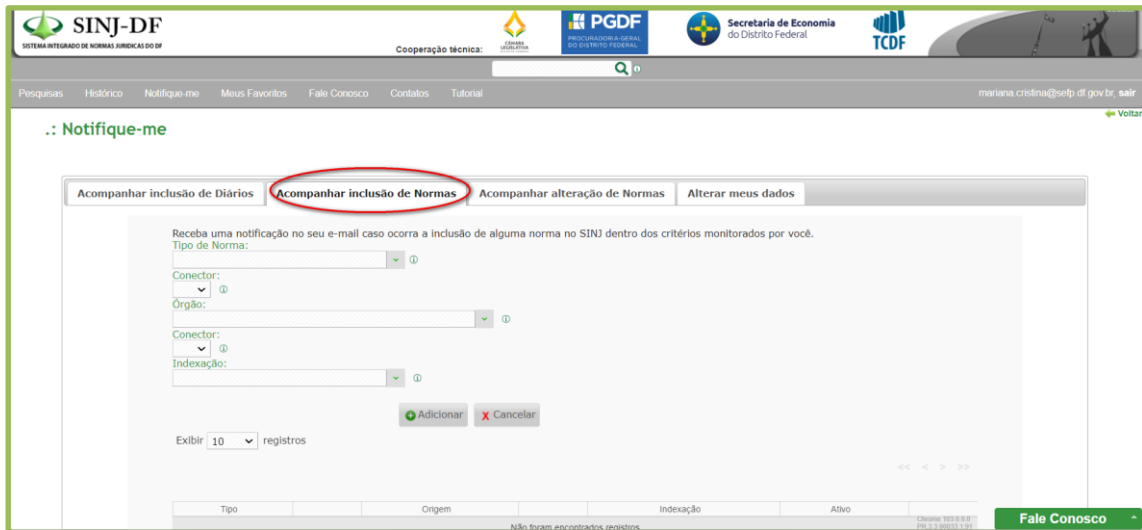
SINJ-DF
SISTEMA INTEGRADO DE NORMAS JURÍDICAS DO DF

Cooperação técnica:
CÂMARA LEGISLATIVA
PGDF
PROCURADORIA-GERAL DO DISTRITO FEDERAL
Secretaria de Economia do Distrito Federal
TCDF

Pesquisas Histórico Notifique-me Meus Favoritos Fale Conosco Contatos Tutorial

mariana.cristina@sefp.df.gov.br, sair

Voltar

.: Notifique-me

Acompanhar inclusão de Diários | Acompanhar inclusão de Normas | Acompanhar alteração de Normas | Alterar meus dados

Receba uma notificação no seu e-mail caso ocorra a inclusão de alguma norma no SINJ dentro dos critérios monitorados por você.
Tipo de Norma:
Conector:
Órgão:
Conector:
Indexação:

Adicionar Cancelar

Exibir 10 registros

<< < > >>

| Tipo | Origem | Indexação | Ativo |
|---|---|---|---|
| Não foram encontrados registros. | | | |

Fale Conosco